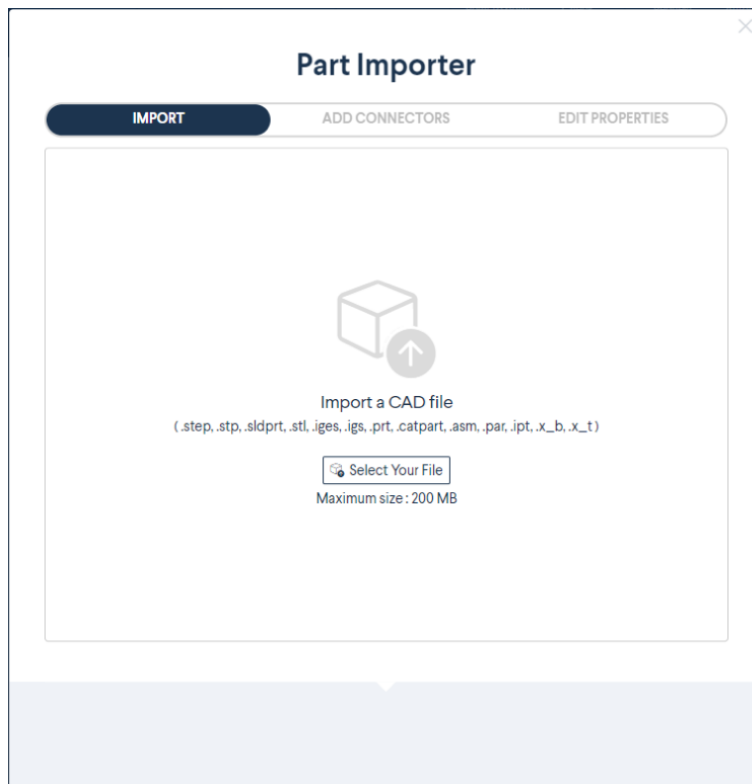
Part Importer

IMPORT

ADD CONNECTORS

EDIT PROPERTIES

Import a CAD file

( .step, .stp, .sldprt, .stl, .iges, .igs, .prt, .catpart, .asm, .par, .ipt, .x_b, .x_t )

Select Your File

Maximum size : 200 MB